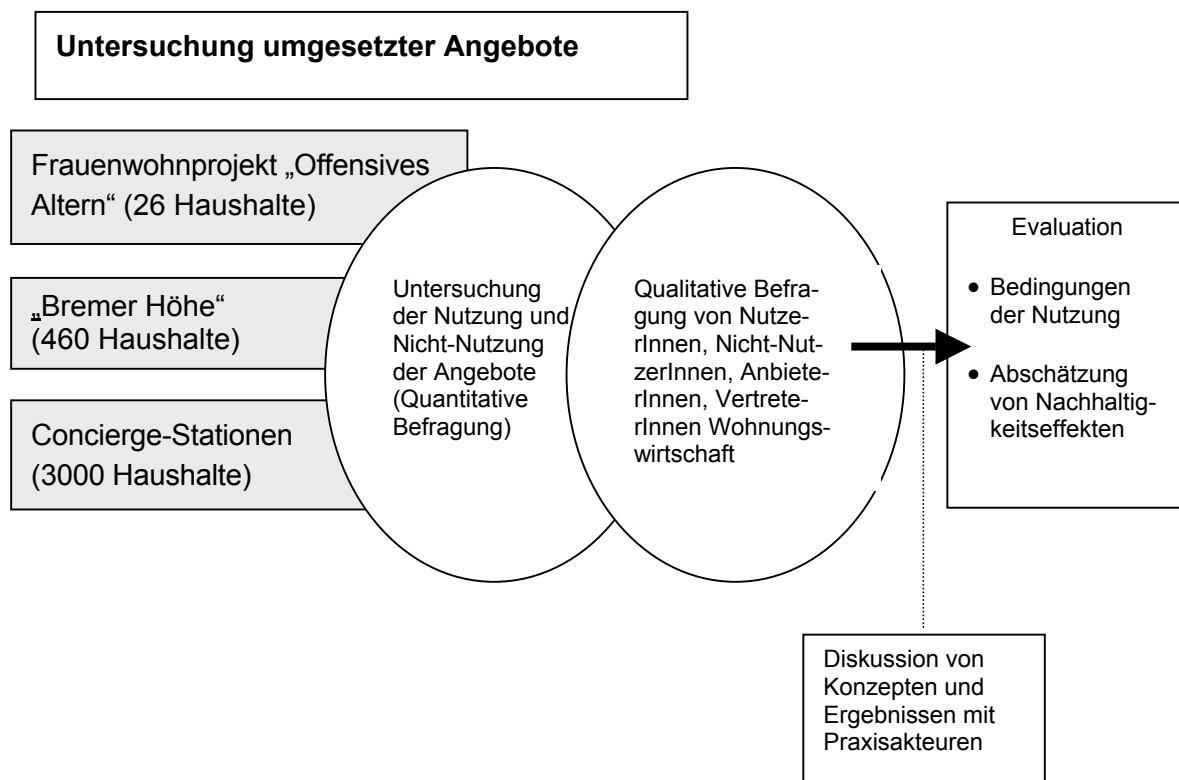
**Untersuchung umgesetzter Angebote**

Frauenwohnprojekt „Offensives Altern“ (26 Haushalte)

„Bremer Höhe“ (460 Haushalte)

Concierge-Stationen (3000 Haushalte)

Untersuchung der Nutzung und Nicht-Nutzung der Angebote (Quantitative Befragung)

Qualitative Befragung von NutzerInnen, Nicht-NutzerInnen, AnbieterInnen, VertreterInnen Wohnungswirtschaft

Evaluation

- Bedingungen der Nutzung
- Abschätzung von Nachhaltigkeitseffekten

Diskussion von Konzepten und Ergebnissen mit Praxisakteuren